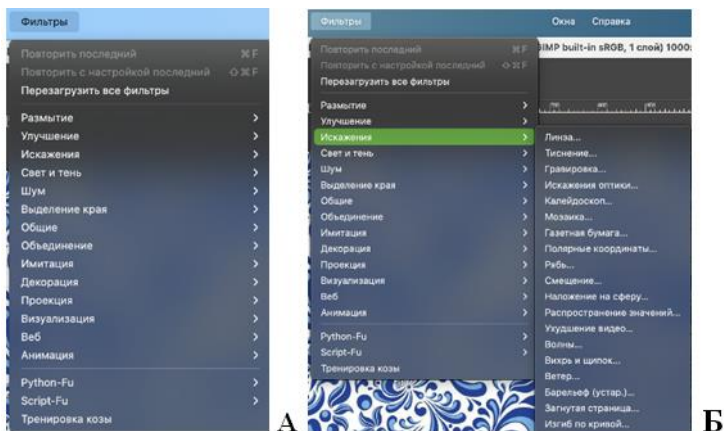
Фильтры

Повторить последний ⌘F
Повторить с настройкой последний ⇧⌘F
Перезагрузить все фильтры

Размытие
Улучшение
Искажения
Свет и тень
Шум
Выделение края
Общие
Объединение
Имитация
Декорация
Проекция
Визуализация
Веб
Анимация

Python-Fu
Script-Fu
Тренировка козы

А

Фильтры Окна Справка

Повторить последний ⌘F
Повторить с настройкой последний ⇧⌘F
Перезагрузить все фильтры

IMP built-in sRGB, 1 слой) 1000

Размытие
Улучшение
Искажения
Свет и тень
Шум
Выделение края
Общие
Объединение
Имитация
Декорация
Проекция
Визуализация
Веб
Анимация

Python-Fu
Script-Fu
Тренировка козы

Линза...
Тиснение...
Гравировка...
Искажения оптики...
Калейдоскоп...
Мозаика...
Газетная бумага...
Полярные координаты...
Рябь...
Смещение...
Наложение на сферу...
Распространение значений...
Ухудшение видео...
Волны...
Вихрь и щипок...
Ветер...
Барельеф (устар.)...
Загнутая страница...
Изгиб по кривой...

Б